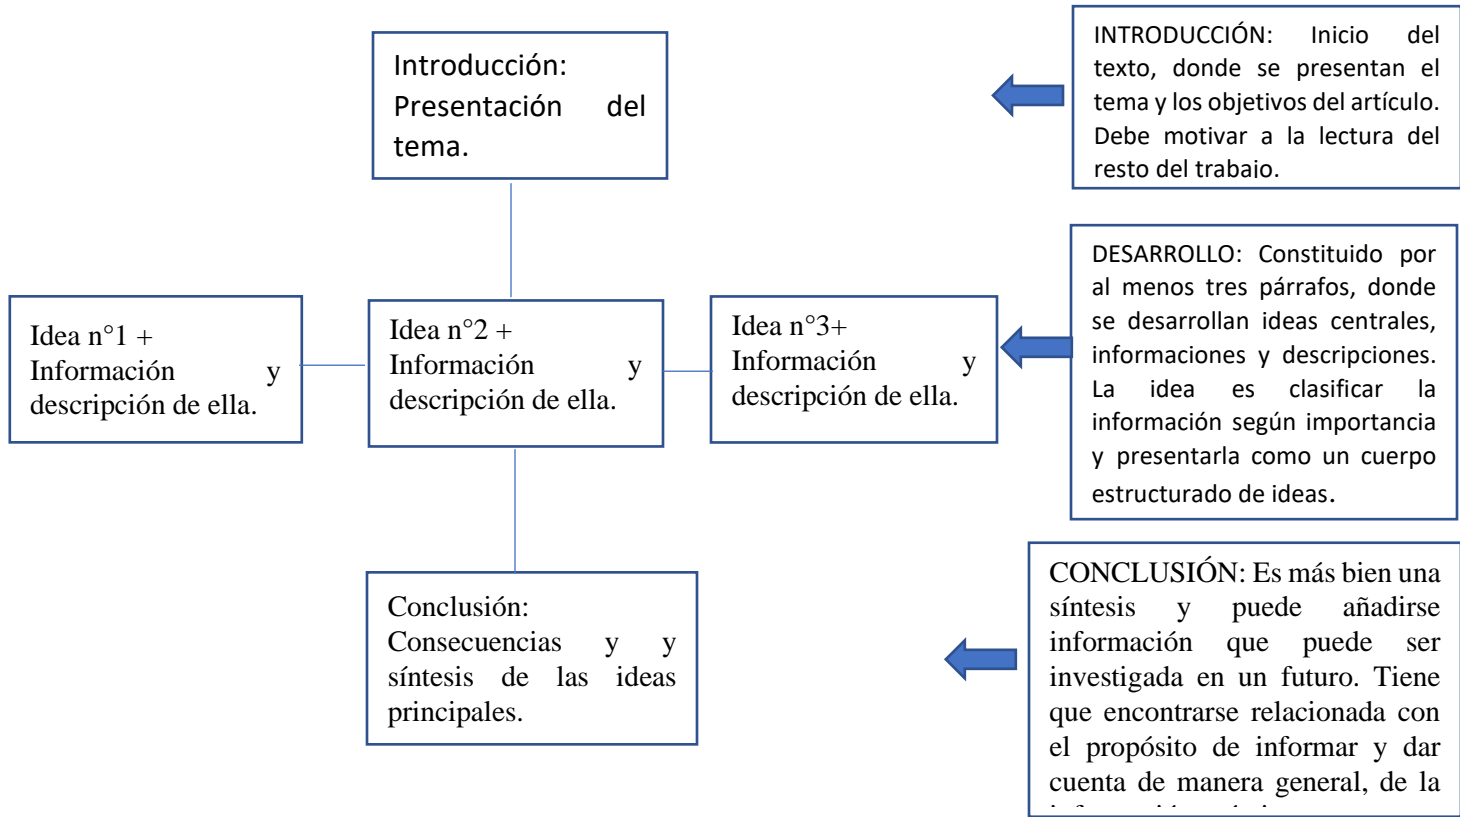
Introducción: Presentación del tema.

INTRODUCCIÓN: Inicio del texto, donde se presentan el tema y los objetivos del artículo. Debe motivar a la lectura del resto del trabajo.

Idea n°1 + Información y descripción de ella.

Idea n°2 + Información y descripción de ella.

Idea n°3+ Información y descripción de ella.

DESARROLLO: Constituido por al menos tres párrafos, donde se desarrollan ideas centrales, informaciones y descripciones. La idea es clasificar la información según importancia y presentarla como un cuerpo estructurado de ideas.

Conclusión: Consecuencias y y síntesis de las ideas principales.

CONCLUSIÓN: Es más bien una síntesis y puede añadirse información que puede ser investigada en un futuro. Tiene que encontrarse relacionada con el propósito de informar y dar cuenta de manera general, de la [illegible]